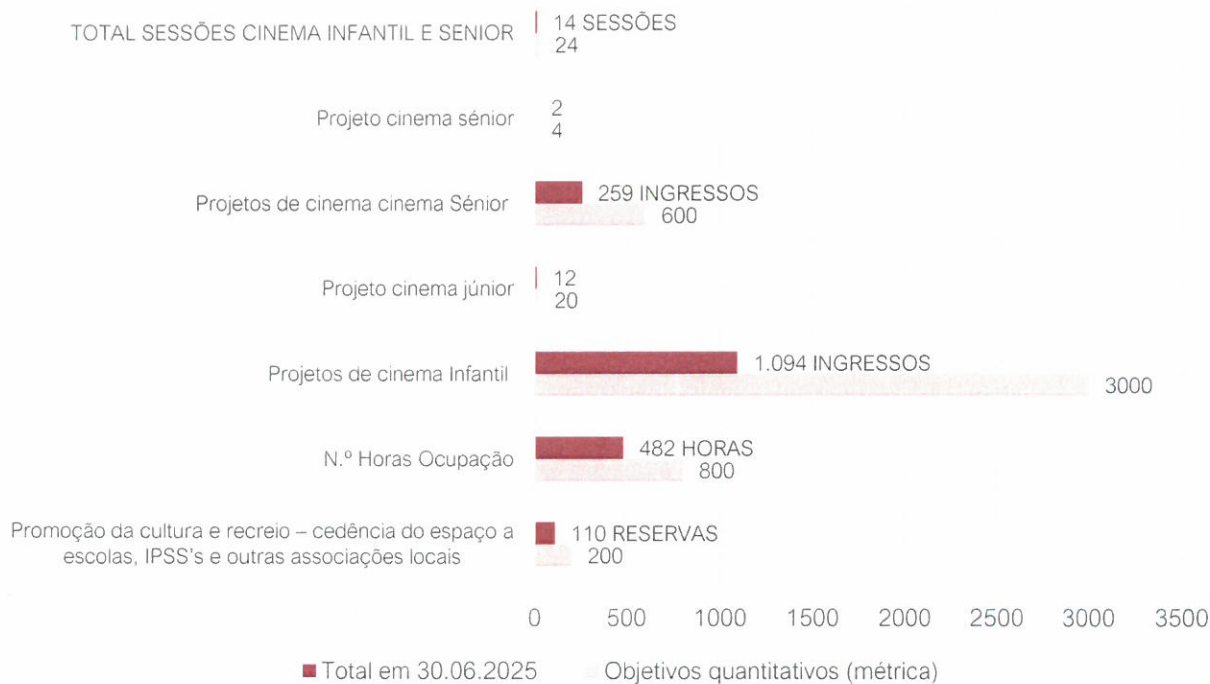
TOTAL SESSÕES CINEMA INFANTIL E SENIOR 14 SESSÕES 24

Projeto cinema sénior 2 4

Projetos de cinema cinema Sénior 259 INGRESSOS 600

Projeto cinema júnior 12 20

Projetos de cinema Infantil 1.094 INGRESSOS 3000

N.º Horas Ocupação 482 HORAS 800

Promoção da cultura e recreio – cedência do espaço a escolas, IPSS's e outras associações locais 110 RESERVAS 200

0 500 1000 1500 2000 2500 3000 3500

Total em 30.06.2025 Objetivos quantitativos (métrica)